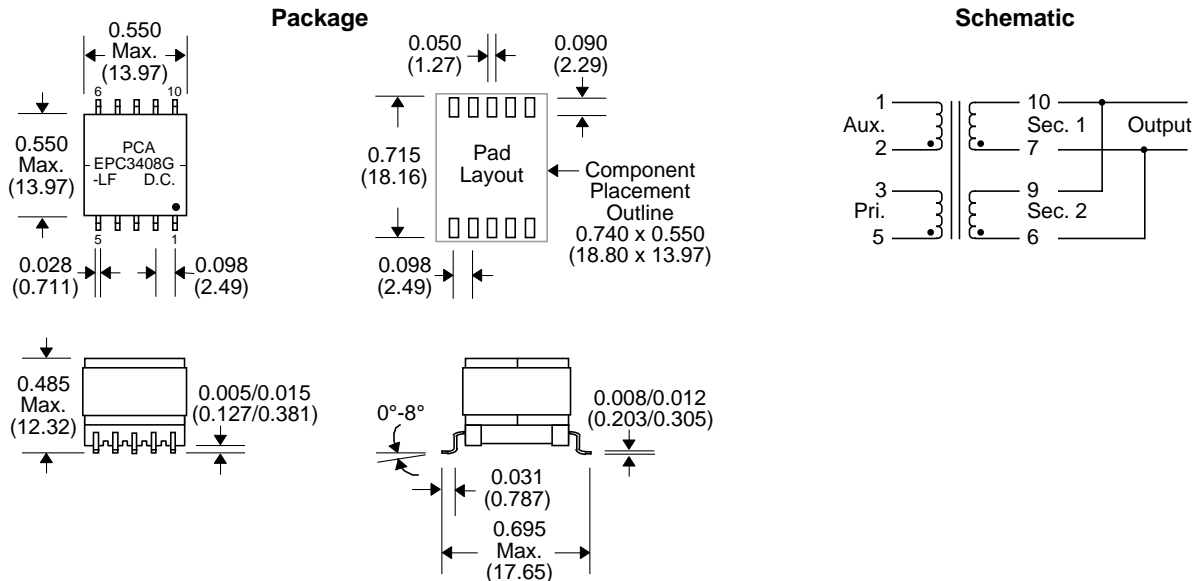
Package

Schematic

0.550
Max.
(13.97)

6 10

0.550
Max.
(13.97)

PCA
EPC3408G
-LF D.C.

5 1

0.028
(0.711)

0.098
(2.49)

0.050
(1.27)

0.090
(2.29)

0.715
(18.16)

Pad
Layout

Component
Placement
Outline
0.740 x 0.550
(18.80 x 13.97)

0.098
(2.49)

1
Aux.
2

3
Pri.
5

10
Sec. 1
7

9
Sec. 2
6

Output

0.485
Max.
(12.32)

0.005/0.015
(0.127/0.381)

0°-8°

0.008/0.012
(0.203/0.305)

0.031
(0.787)

0.695
Max.
(17.65)